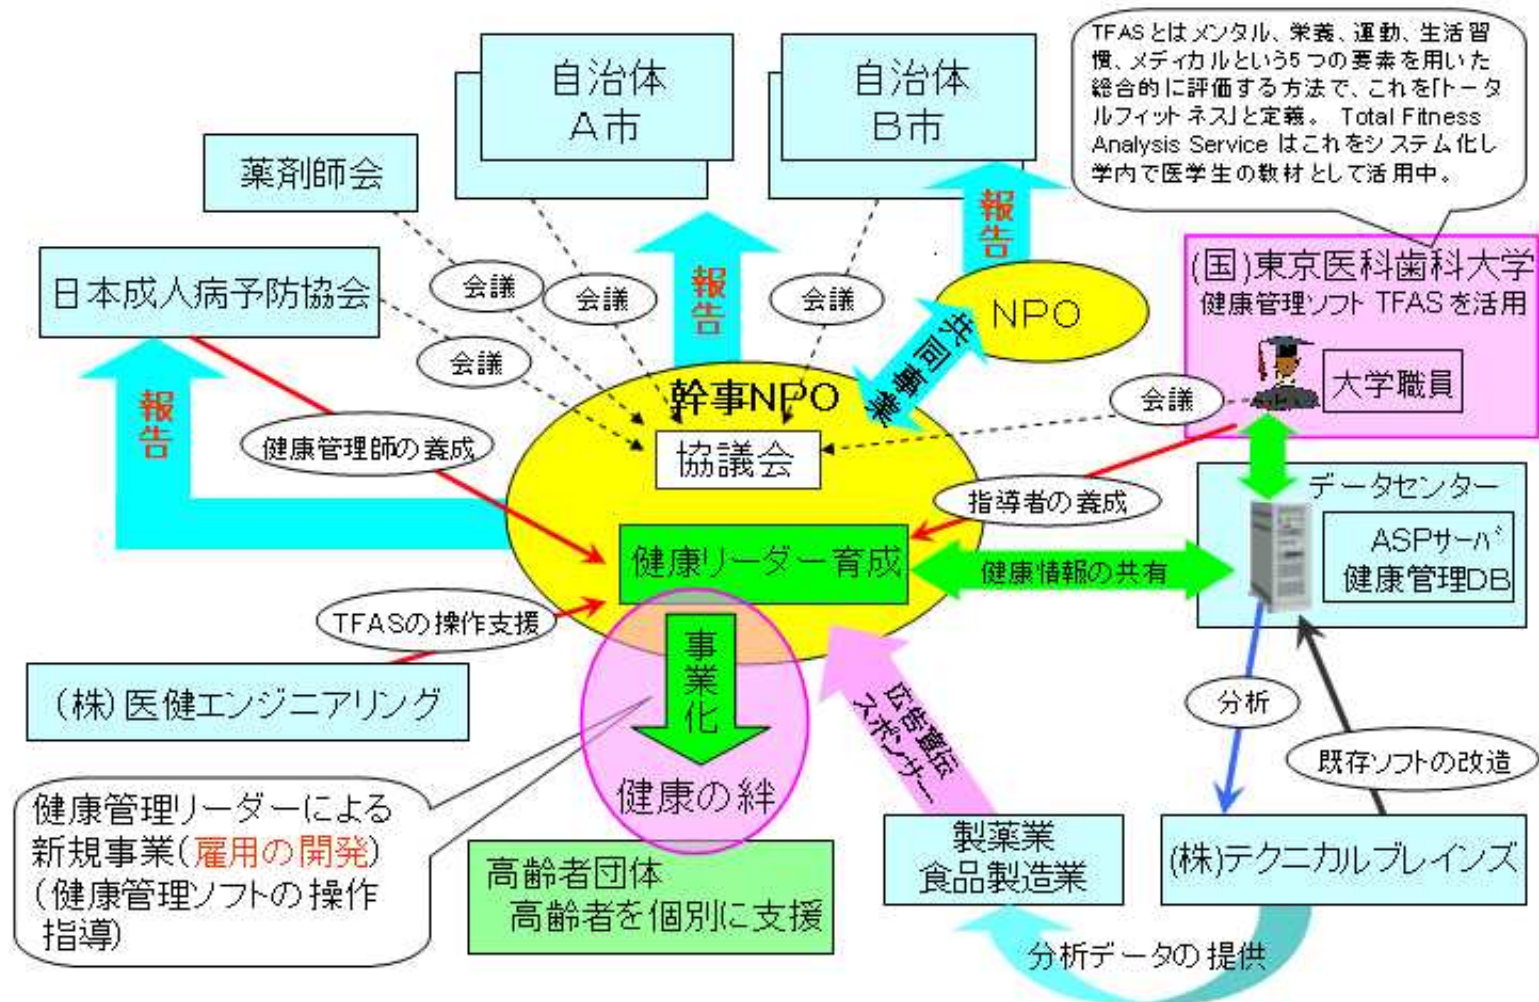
TFASとはメンタル、栄養、運動、生活習慣、メディカルという5つの要素を用いた総合的に評価する方法で、これを「トータルフィットネス」と定義。 Total Fitness Analysis Service はこれをシステム化し学内で医学生の教材として活用中。

自治体
A市

自治体
B市

薬剤師会

日本成人病予防協会

報告

報告

報告

会議

会議

会議

会議

会議

NPO

共同事業

(国)東京医科歯科大学
健康管理ソフト TFASを活用

大学職員

幹事NPO

協議会

健康管理師の養成

指導者の養成

データセンター

ASPサーバ
健康管理DB

健康リーダー育成

健康情報の共有

TFASの操作支援

(株)医健エンジニアリング

事業化

健康の絆

広告宣伝
スポンサー

分析

既存ソフトの改造

健康管理リーダーによる新規事業(雇用の開発)
(健康管理ソフトの操作指導)

高齢者団体
高齢者を個別に支援

製薬業
食品製造業

(株)テクニカルブレインズ

分析データの提供